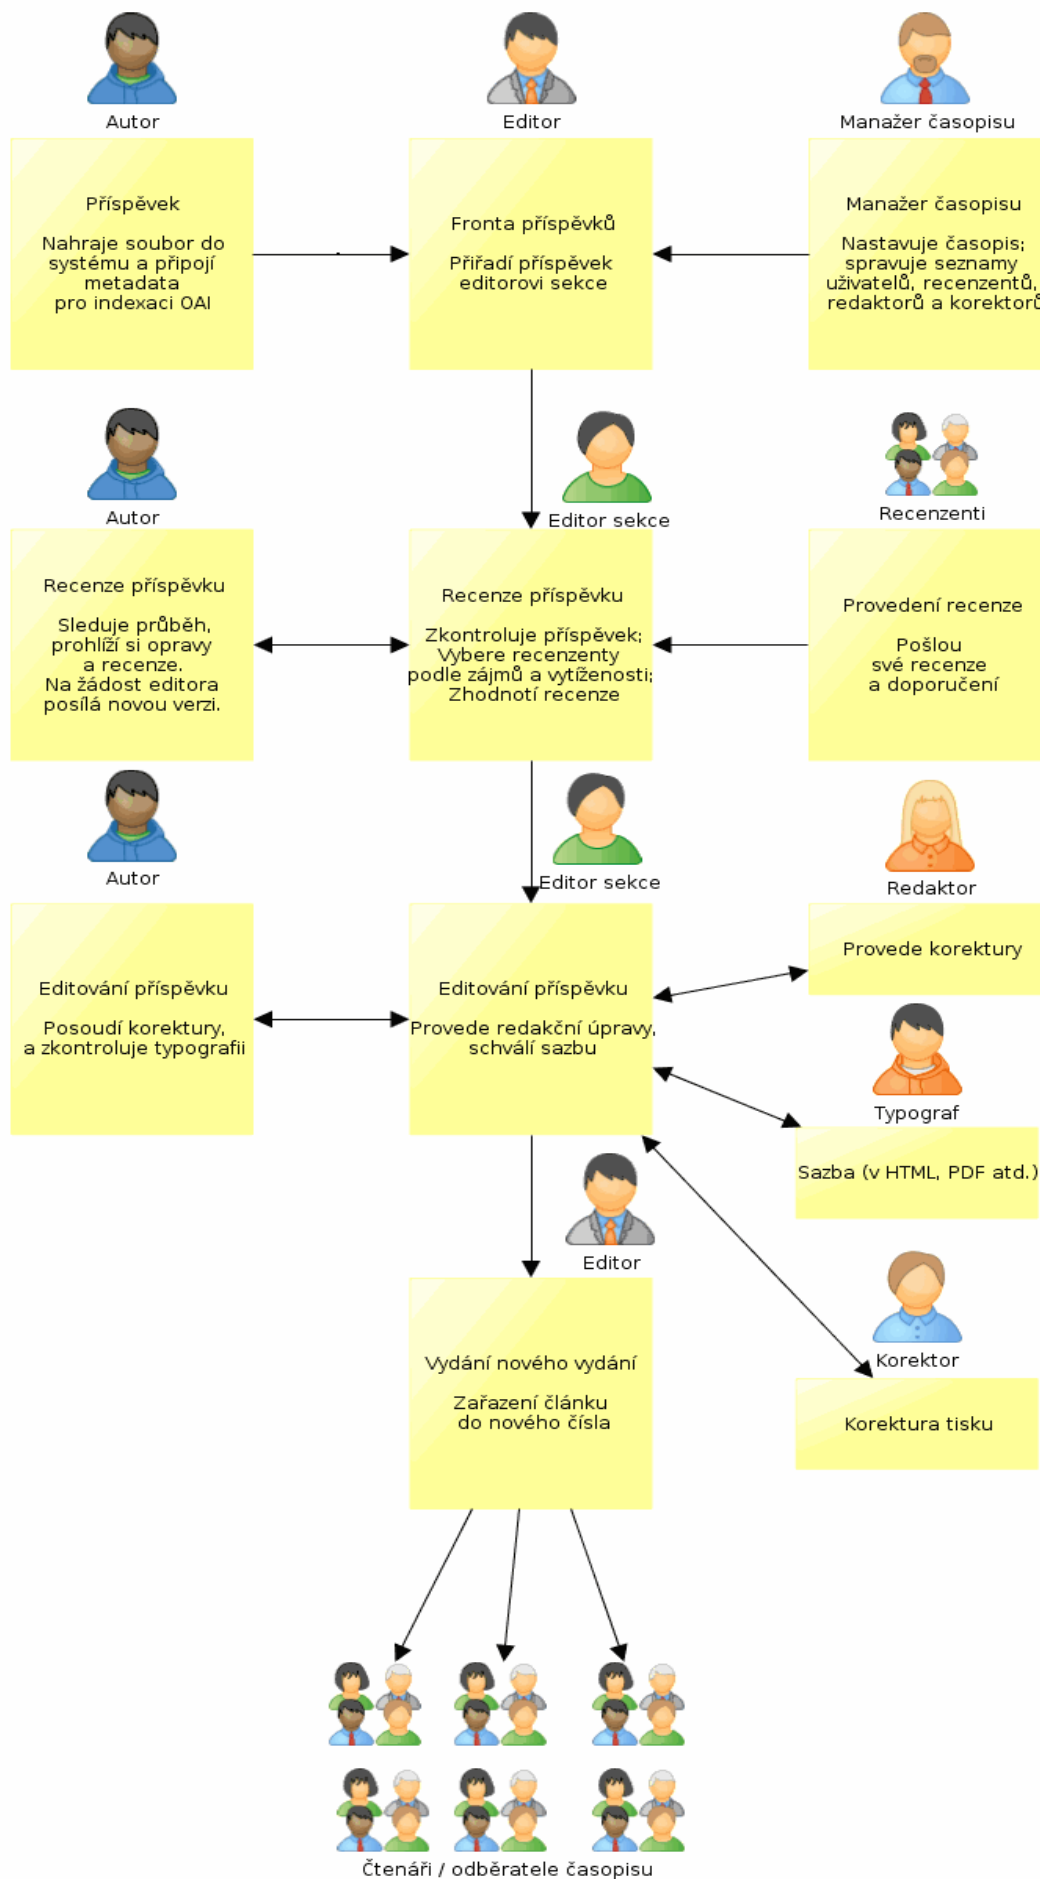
Autor

Editor

Manažer časopisu

Příspěvek

Nahraje soubor do systému a připojí metadata pro indexaci OAI

Fronta příspěvků

Přiřadí příspěvek editorovi sekce

Manažer časopisu

Nastavuje časopis; spravuje seznamy uživatelů, recenzentů, redaktorů a korektorů

Autor

Editor sekce

Recenzenti

Recenze příspěvku

Sleduje průběh, prohlíží si opravy a recenze. Na žádost editora posílá novou verzi.

Recenze příspěvku

Zkontroluje příspěvek; Vybere recenzenty podle zájmů a vytíženosti; Zhodnotí recenze

Provedení recenze

Pošlou své recenze a doporučení

Autor

Editor sekce

Redaktor

Editování příspěvku

Posoudí korektury, a zkontroluje typografii

Editování příspěvku

Provede redakční úpravy, schválí sazbu

Provede korektury

Typograf

Sazba (v HTML, PDF atd.)

Editor

Korektor

Vydání nového vydání

Zařazení článku do nového čísla

Korektura tisku

Čtenáři / odběratele časopisu